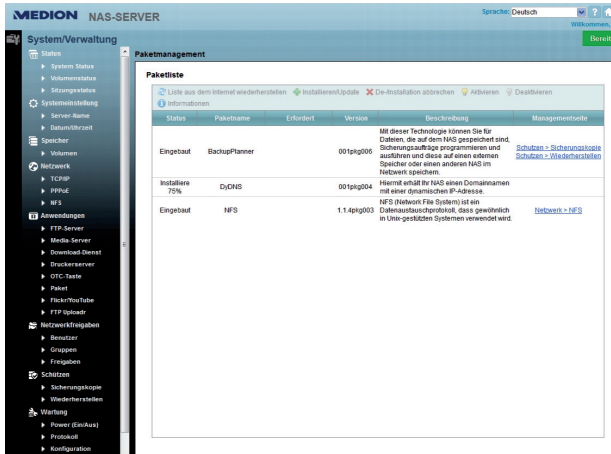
MEDION NAS-SERVER

Sprache: Deutsch

Willkommen,

System/Verwaltung

Bereit

Status
System Status
Volumenstatus
Sitzungsstatus
Systemeinstellung
Server-Name
Datum/Uhrzeit
Speicher
Volumen
Netzwerk
TCP/IP
PPPoE
NFS
Anwendungen
FTP-Server
Media-Server
Download-Dienst
Druckerserver
OTC-Taste
Paket
Flickr/YouTube
FTP Uploadr
Netzwerkfreigaben
Benutzer
Gruppen
Freigaben
Schützen
Sicherungskopie
Wiederherstellen
Wartung
Power (Ein/Aus)
Protokoll
Konfiguration

Paketmanagement

Paketliste

Liste aus dem Internet wiederherstellen | Installieren/Update | De-Installation abbrechen | Aktivieren | Deaktivieren | Informationen

| Status | Paketname | Erfordert | Version | Beschreibung | Managementseite |
|---|---|---|---|---|---|
| Eingebaut | BackupPlanner | | 001pkg006 | Mit dieser Technologie können Sie für Dateien, die auf dem NAS gespeichert sind, Sicherungsaufträge programmieren und ausführen und diese auf einen externen Speicher oder einen anderen NAS im Netzwerk speichern. | Schützen > Sicherungskopie Schützen > Wiederherstellen |
| Installiere 75% | DyDNS | | 001pkg004 | Hiermit erhält Ihr NAS einen Domainnamen mit einer dynamischen IP-Adresse. | |
| Eingebaut | NFS | | 1.1.4pkg003 | NFS (Network File System) ist ein Datenaustauschprotokoll, dass gewöhnlich in Unix-gestützten Systemen verwendet wird. | Netzwerk > NFS |